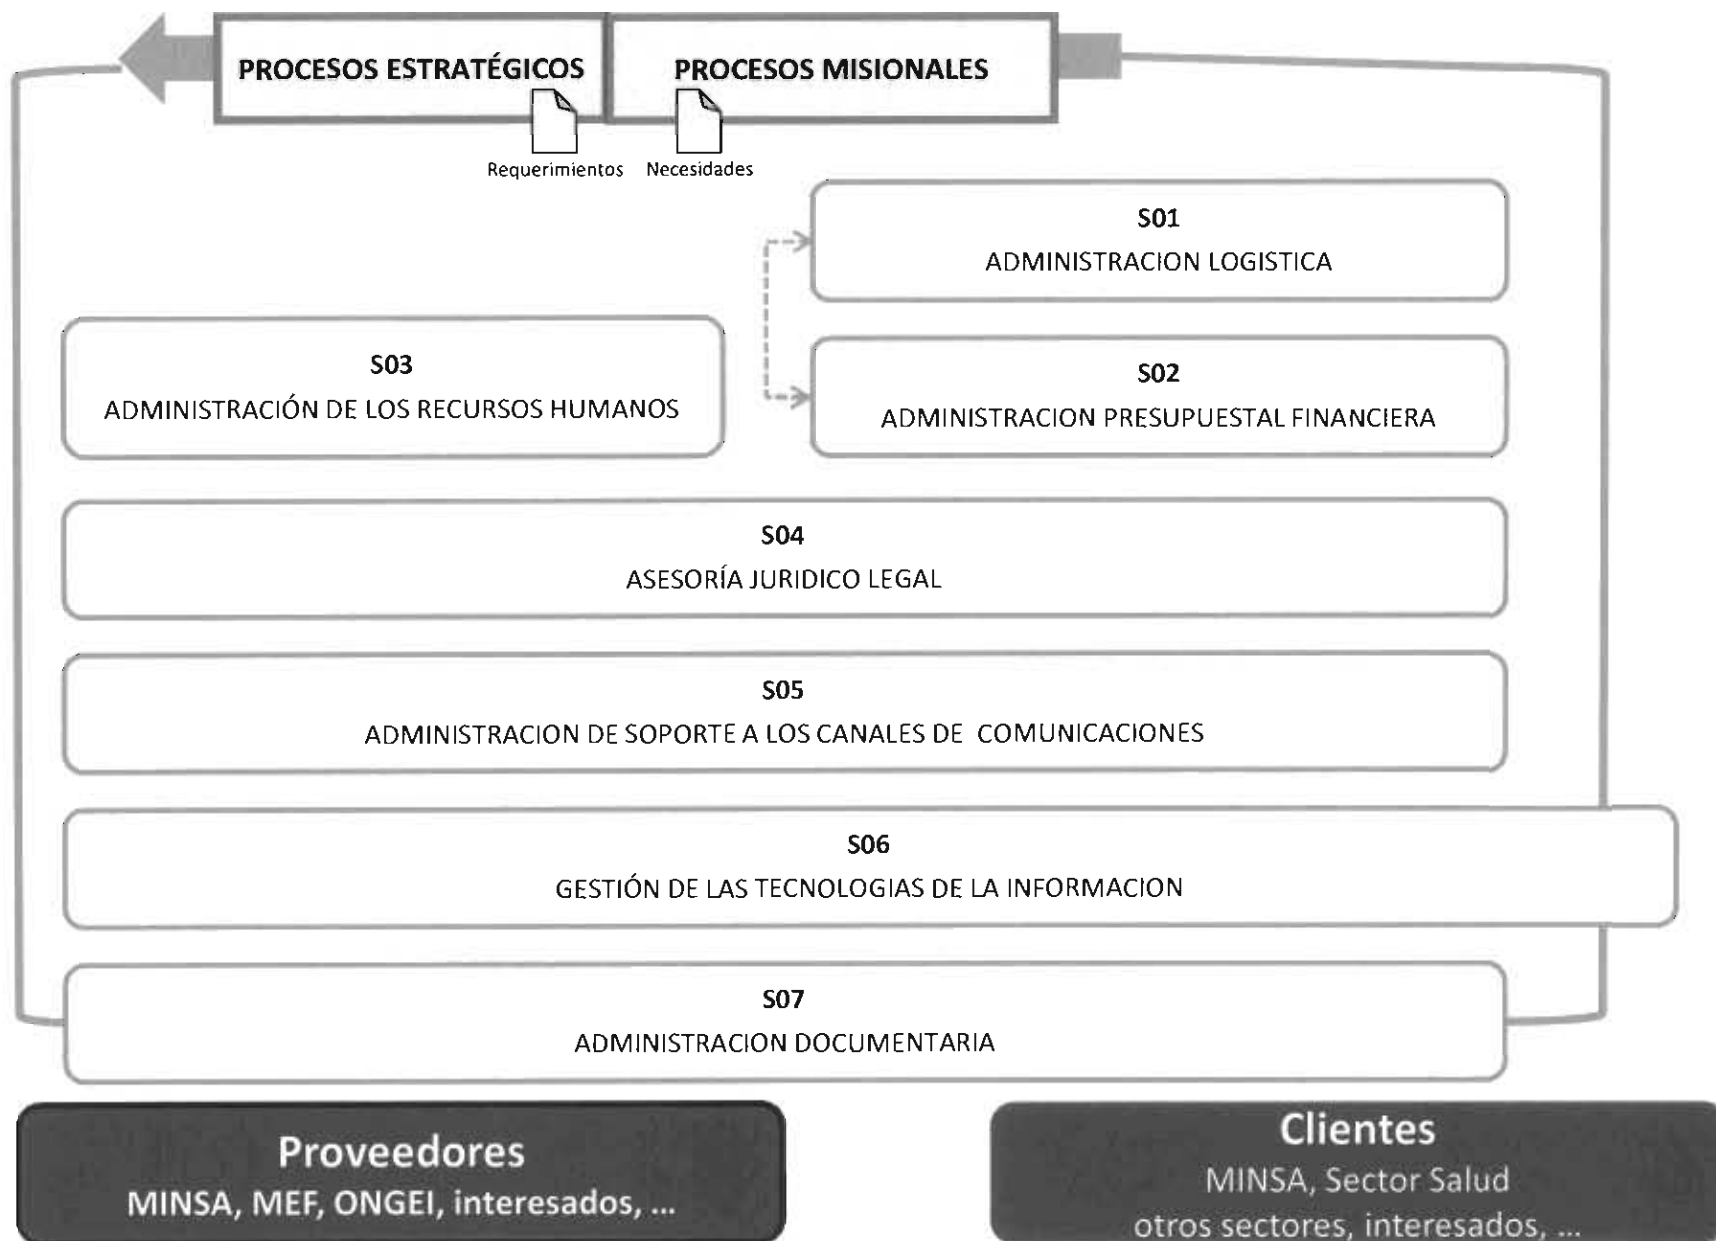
PROCESOS ESTRATÉGICOS

PROCESOS MISIONALES

Requerimientos

Necesidades

S01
ADMINISTRACION LOGISTICA

S03
ADMINISTRACIÓN DE LOS RECURSOS HUMANOS

S02
ADMINISTRACION PRESUPUESTAL FINANCIERA

S04
ASESORÍA JURIDICO LEGAL

S05
ADMINISTRACION DE SOPORTE A LOS CANALES DE COMUNICACIONES

S06
GESTIÓN DE LAS TECNOLOGIAS DE LA INFORMACION

S07
ADMINISTRACION DOCUMENTARIA

Proveedores
MINSA, MEF, ONGEI, interesados, ...

Clientes
MINSA, Sector Salud
otros sectores, interesados, ...